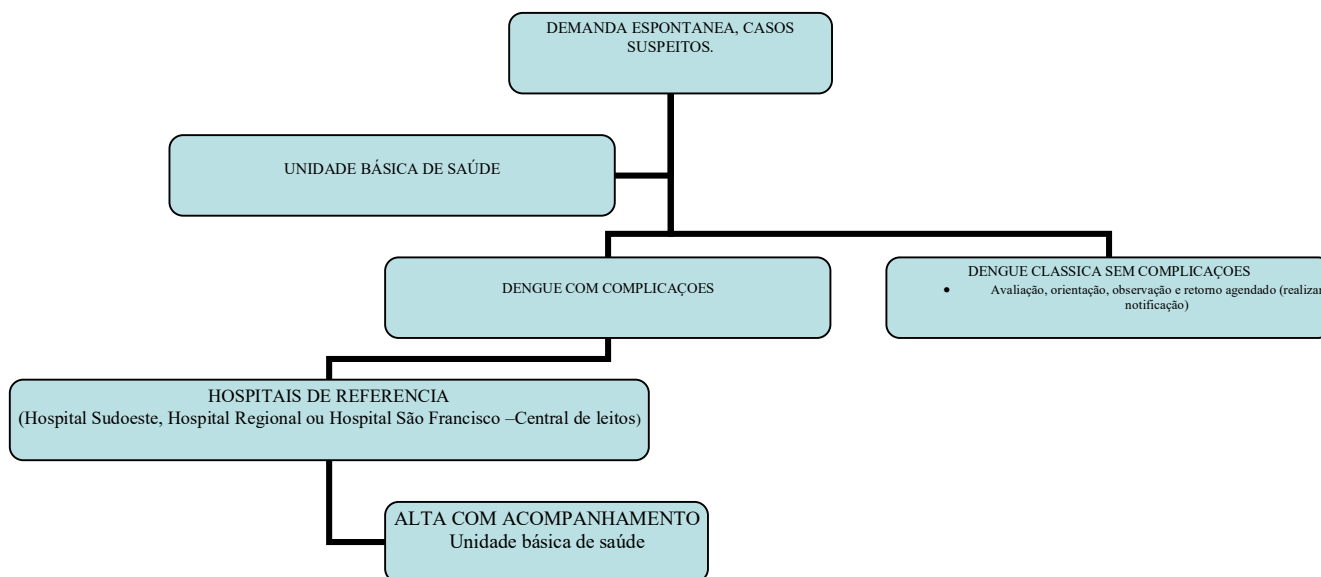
DEMANDA ESPONTANEA, CASOS SUSPEITOS.

UNIDADE BÁSICA DE SAÚDE

DENGUE COM COMPLICAÇOES

DENGUE CLASSICA SEM COMPLICAÇOES
• Avaliação, orientação, observação e retorno agendado (realizar notificação)

HOSPITAIS DE REFERENCIA
(Hospital Sudoeste, Hospital Regional ou Hospital São Francisco –Central de leitos)

ALTA COM ACOMPANHAMENTO
Unidade básica de saúde